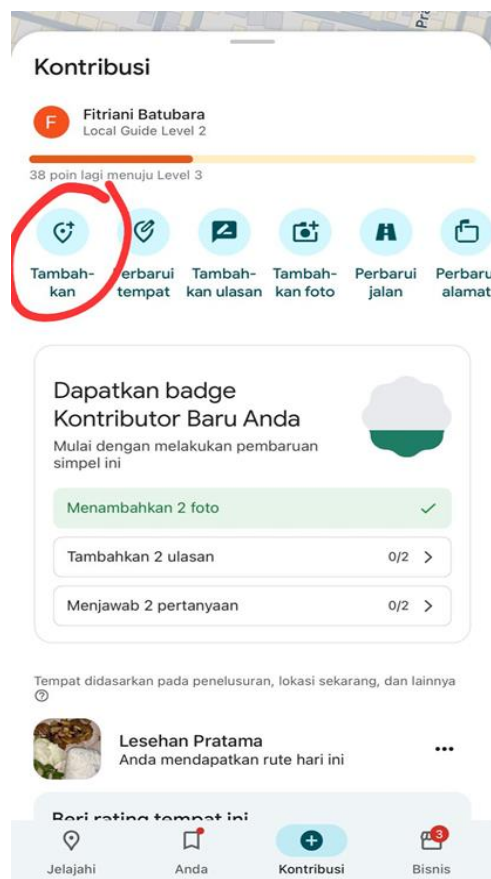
Kontribusi

F

Fitriani Batubara
Local Guide Level 2

38 poin lagi menuju Level 3

Tambahkan
Perbarui tempat
Tambahkan ulasan
Tambahkan foto
Perbarui jalan
Perbarui alamat

Dapatkan badge Kontributor Baru Anda
Mulai dengan melakukan pembaruan simpel ini

Menambahkan 2 foto

Tambahkan 2 ulasan 0/2

Menjawab 2 pertanyaan 0/2

Tempat didasarkan pada penelusuran, lokasi sekarang, dan lainnya

Lesehan Pratama
Anda mendapatkan rute hari ini

Beri rating tempat ini

Jelajahi
Anda
Kontribusi
3
Bisnis